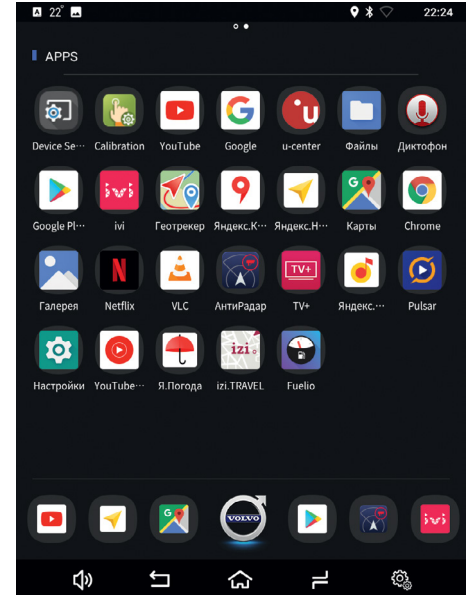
A 22° 22:24

APPS

Device Se... Calibration YouTube Google u-center Файлы Диктофон

Google Pl... ivi Геотрекер Яндекс.К... Яндекс.Н... Карты Chrome

Галерея Netflix VLC АнтиРадар TV+ Яндекс.... Pulsar

Настройки YouTube... Я.Погода izi.TRAVEL Fuelio

VOLVO